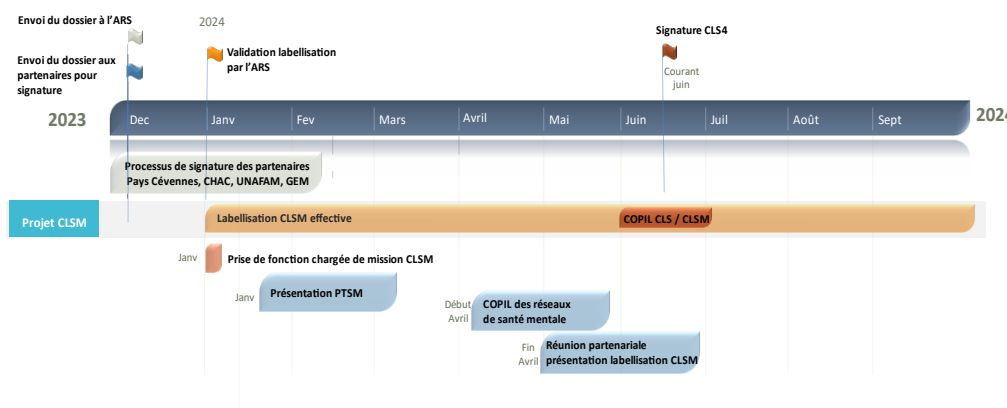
Envoi du dossier à l'ARS

2024

Envoi du dossier aux partenaires pour signature

Validation labellisation par l'ARS

Signature CLS4

Courant juin

2023

Dec

Janv

Fev

Mars

Avril

Mai

Juin

Juil

Août

Sept

2024

Processus de signature des partenaires Pays Cévennes, CHAC, UNAFAM, GEM

Projet CLSM

Labellisation CLSM effective

COPIL CLS / CLSM

Janv

Prise de fonction chargée de mission CLSM

Janv

Présentation PTSM

Début Avril

COPIL des réseaux de santé mentale

Fin Avril

Réunion partenariale présentation labellisation CLSM